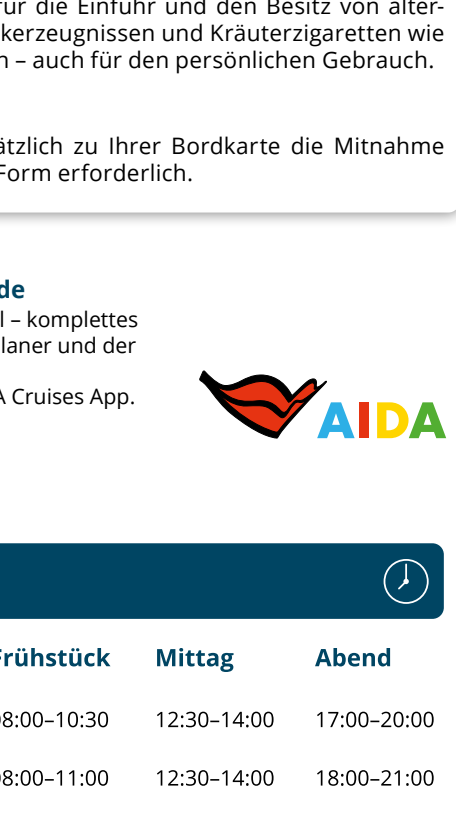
ür die Einfuhr und den Besitz von alter-
kerzeugnissen und Kräuterzigaretten wie
n – auch für den persönlichen Gebrauch.

ätzlich zu Ihrer Bordkarte die Mitnahme
Form erforderlich.

de
l – komplettes
laner und der

A Cruises App.

AIDA

| rühstück | Mittag | Abend |
|---|---|---|
| 8:00–10:30 | 12:30–14:00 | 17:00–20:00 |
| 8:00–11:00 | 12:30–14:00 | 18:00–21:00 |